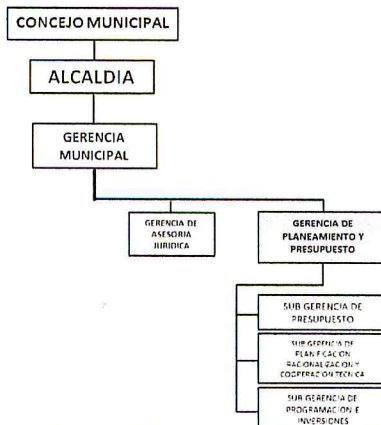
CONCEJO MUNICIPAL

ALCALDIA

GERENCIA MUNICIPAL

GERENCIA DE ASESORIA JURIDICA

GERENCIA DE PLANEAMIENTO Y PRESUPUESTO

SUB GERENCIA DE PRESUPUESTO

SUB GERENCIA DE PLANIFICACION RACIONALIZACION Y COOPERACION TECNICA

SUB GERENCIA DE PROGRAMACION E INVERSIONES